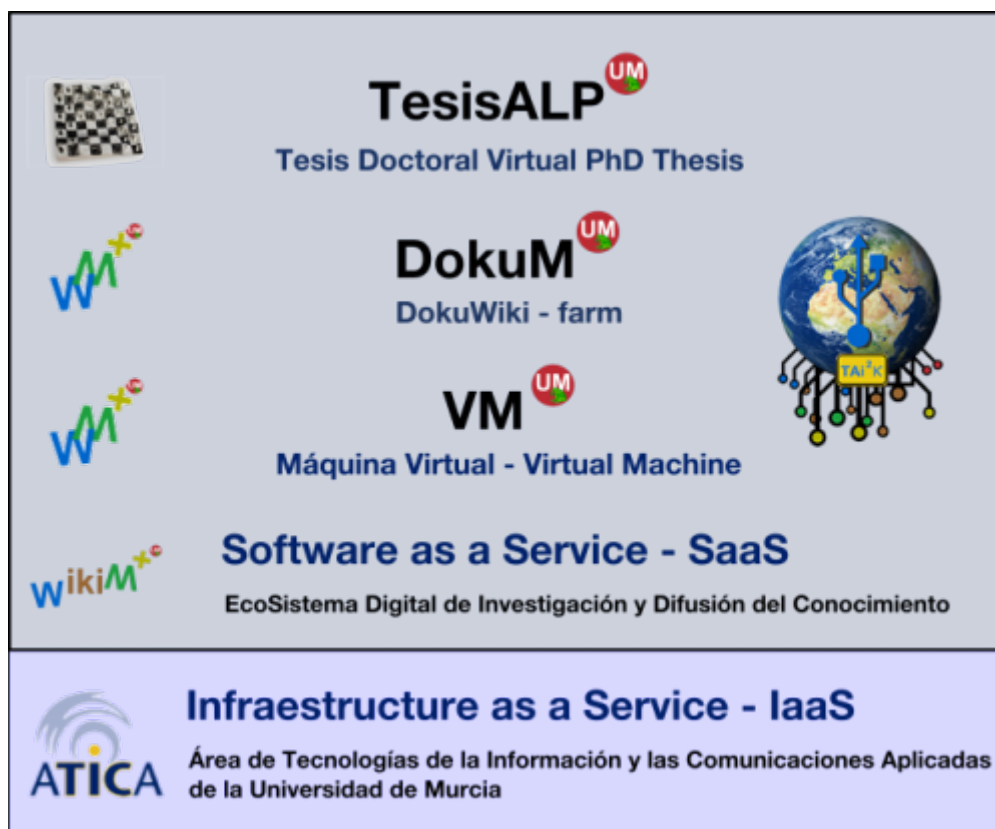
TesisALP UM

Tesis Doctoral Virtual PhD Thesis

WM+c

DokuM UM

DokuWiki - farm

TAI²K

WM+c

VM UM

Máquina Virtual - Virtual Machine

wikiM+c

Software as a Service - SaaS

EcoSistema Digital de Investigación y Difusión del Conocimiento

ATICA

Infraestructure as a Service - IaaS

Área de Tecnologías de la Información y las Comunicaciones Aplicadas de la Universidad de Murcia